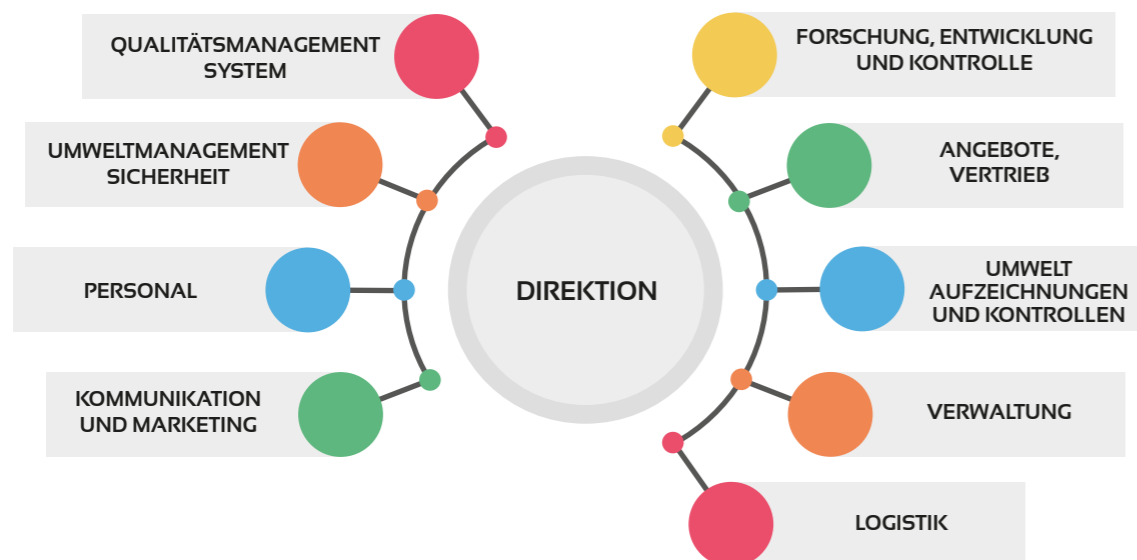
QUALITÄTSMANAGEMENT SYSTEM

UMWELTMANAGEMENT SICHERHEIT

PERSONAL

KOMMUNIKATION UND MARKETING

DIREKTION

FORSCHUNG, ENTWICKLUNG UND KONTROLLE

ANGEBOTE, VERTRIEB

UMWELT AUFZEICHNUNGEN UND KONTROLLEN

VERWALTUNG

LOGISTIK